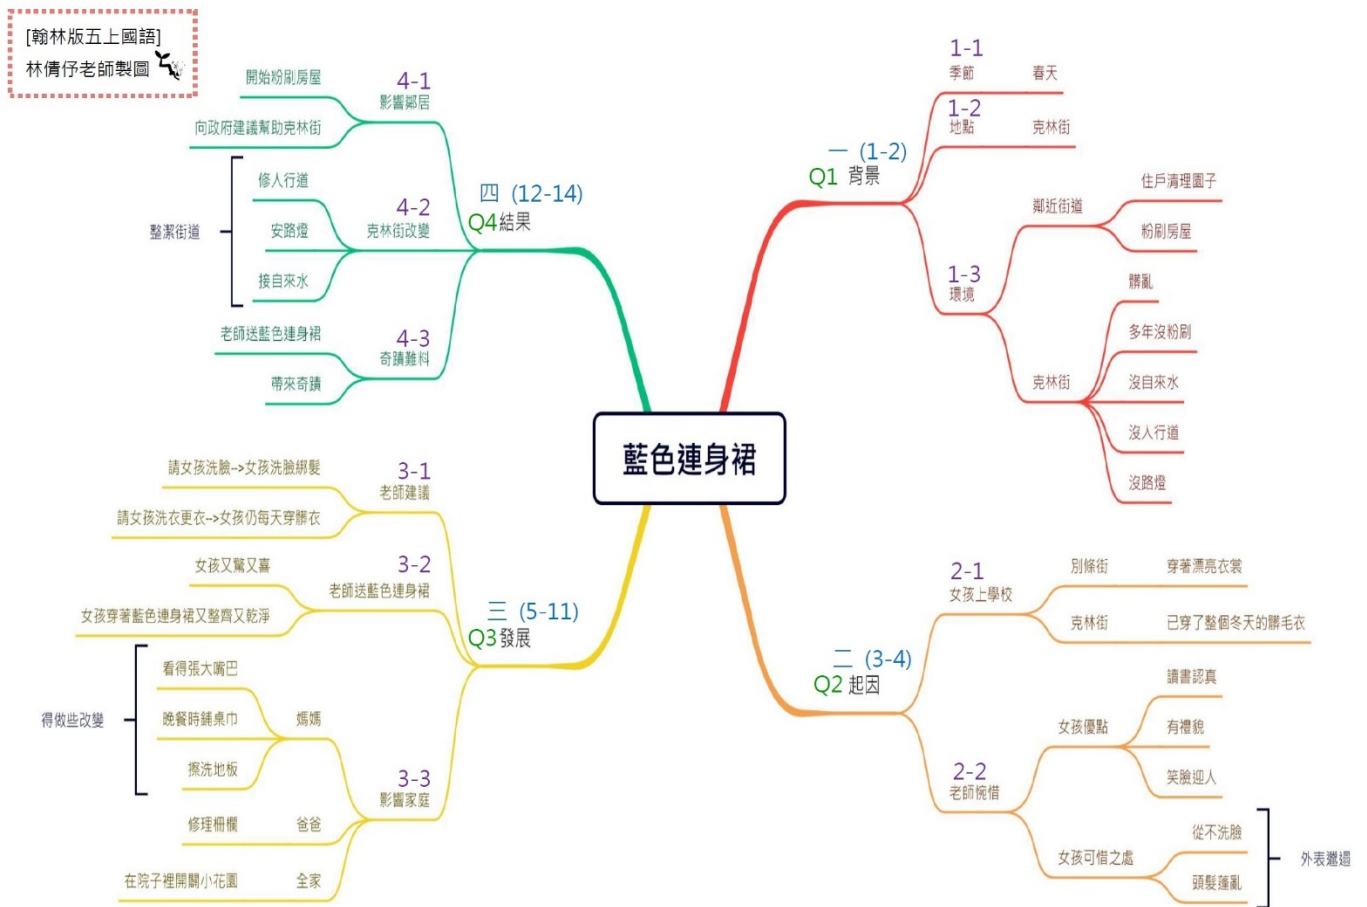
[翰林版五上國語]
林倩伃老師製圖

藍色連身裙

一 (1-2)
Q1 背景
1-1
季節
春天
1-2
地點
克林街
1-3
環境
鄰近街道
住戶清理園子
粉刷房屋
克林街
髒亂
多年沒粉刷
沒自來水
沒人行道
沒路燈

二 (3-4)
Q2 起因
2-1
女孩上學校
別條街
穿著漂亮衣裳
克林街
已穿了整個冬天的髒毛衣
2-2
老師惋惜
女孩優點
讀書認真
有禮貌
笑臉迎人
女孩可惜之處
從不洗臉
頭髮蓬亂
外表邋遢

三 (5-11)
Q3 發展
3-1
老師建議
請女孩洗臉→女孩洗臉綁髮
請女孩洗衣更衣→女孩仍每天穿髒衣
3-2
老師送藍色連身裙
女孩又驚又喜
女孩穿著藍色連身裙又整齊又乾淨
3-3
影響家庭
得做些改變
媽媽
看得張大嘴巴
晚餐時鋪桌巾
擦洗地板
爸爸
修理柵欄
全家
在院子裡開闢小花園

四 (12-14)
Q4 結果
4-1
影響鄰居
開始粉刷房屋
向政府建議幫助克林街
4-2
克林街改變
整潔街道
修人行道
安路燈
接自來水
4-3
奇蹟難料
老師送藍色連身裙
帶來奇蹟